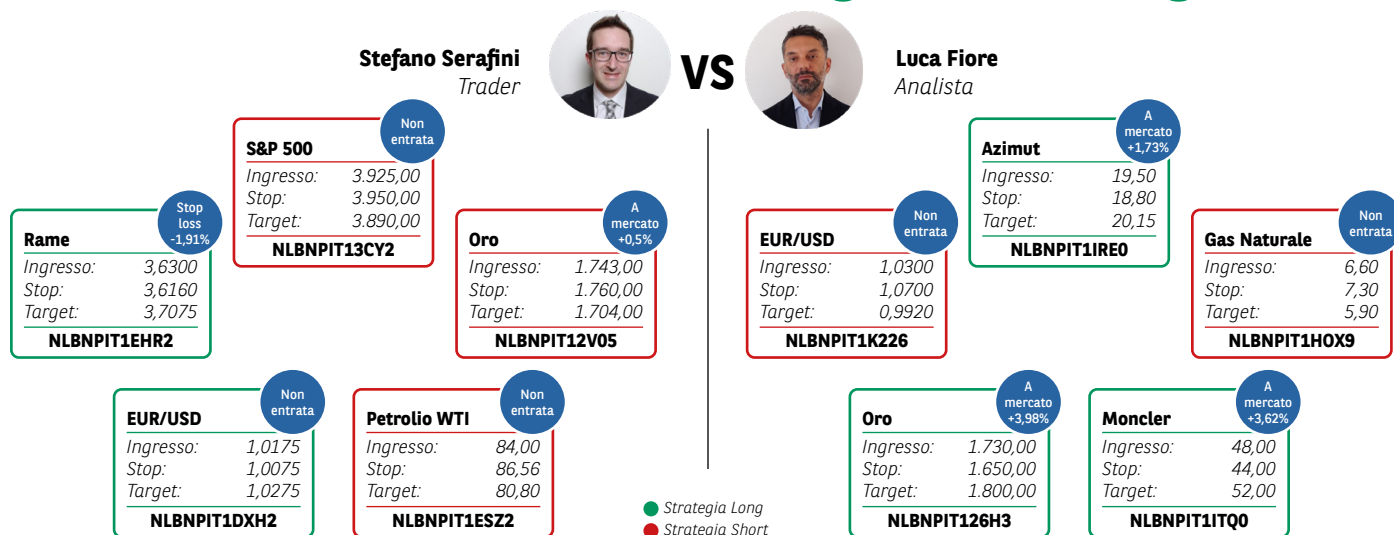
Stefano Serafini
Trader

VS

Luca Fiore
Analista

S&P 500
Non entrata
Ingresso: 3.925,00
Stop: 3.950,00
Target: 3.890,00
NLBNPIT13CY2

Rame
Stop loss -1,91%
Ingresso: 3,6300
Stop: 3,6160
Target: 3,7075
NLBNPIT1EHR2

Oro
A mercato +0,5%
Ingresso: 1.743,00
Stop: 1.760,00
Target: 1.704,00
NLBNPIT12V05

EUR/USD
Non entrata
Ingresso: 1,0175
Stop: 1,0075
Target: 1,0275
NLBNPIT1DXH2

Petrolio WTI
Non entrata
Ingresso: 84,00
Stop: 86,56
Target: 80,80
NLBNPIT1ESZ2

Azimut
A mercato +1,73%
Ingresso: 19,50
Stop: 18,80
Target: 20,15
NLBNPIT1IRE0

EUR/USD
Non entrata
Ingresso: 1,0300
Stop: 1,0700
Target: 0,9920
NLBNPIT1K226

Gas Naturale
Non entrata
Ingresso: 6,60
Stop: 7,30
Target: 5,90
NLBNPIT1HOX9

Oro
A mercato +3,98%
Ingresso: 1.730,00
Stop: 1.650,00
Target: 1.800,00
NLBNPIT126H3

Moncler
A mercato +3,62%
Ingresso: 48,00
Stop: 44,00
Target: 52,00
NLBNPIT1ITQ0

Strategia Long
Strategia Short